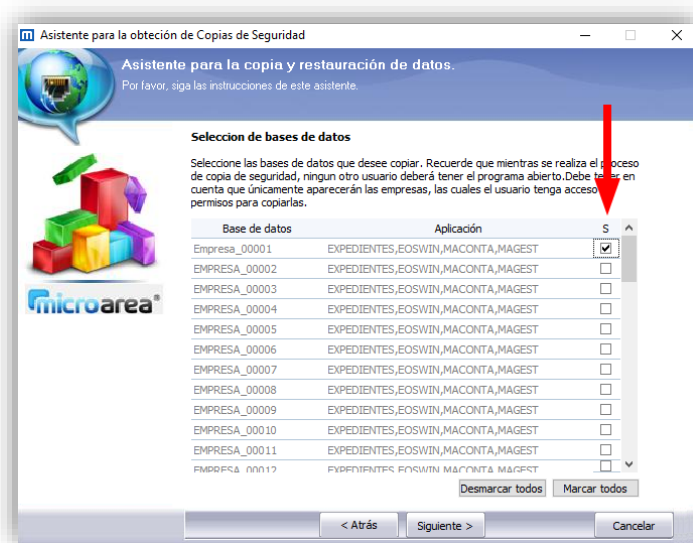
Asistente para la obteción de Copias de Seguridad

Asistente para la copia y restauración de datos.
Por favor, siga las instrucciones de este asistente.

microarea®

Seleccion de bases de datos

Seleccione las bases de datos que desee copiar. Recuerde que mientras se realiza el proceso de copia de seguridad, ningun otro usuario deberá tener el programa abierto.Debe tener en cuenta que únicamente aparecerán las empresas, las cuales el usuario tenga acceso permisos para copiarlas.

| Base de datos | Aplicación | S |
|---|---|---|
| Empresa_00001 | EXPEDIENTES,EOSWIN,MACONTA,MAGEST | ☑ |
| EMPRESA_00002 | EXPEDIENTES,EOSWIN,MACONTA,MAGEST | ☐ |
| EMPRESA_00003 | EXPEDIENTES,EOSWIN,MACONTA,MAGEST | ☐ |
| EMPRESA_00004 | EXPEDIENTES,EOSWIN,MACONTA,MAGEST | ☐ |
| EMPRESA_00005 | EXPEDIENTES,EOSWIN,MACONTA,MAGEST | ☐ |
| EMPRESA_00006 | EXPEDIENTES,EOSWIN,MACONTA,MAGEST | ☐ |
| EMPRESA_00007 | EXPEDIENTES,EOSWIN,MACONTA,MAGEST | ☐ |
| EMPRESA_00008 | EXPEDIENTES,EOSWIN,MACONTA,MAGEST | ☐ |
| EMPRESA_00009 | EXPEDIENTES,EOSWIN,MACONTA,MAGEST | ☐ |
| EMPRESA_00010 | EXPEDIENTES,EOSWIN,MACONTA,MAGEST | ☐ |
| EMPRESA_00011 | EXPEDIENTES,EOSWIN,MACONTA,MAGEST | ☐ |
| EMPRESA_00012 | EXPEDIENTES,EOSWIN,MACONTA,MAGEST | ☐ |

Desmarcar todos
Marcar todos

< Atrás
Siguiente >
Cancelar